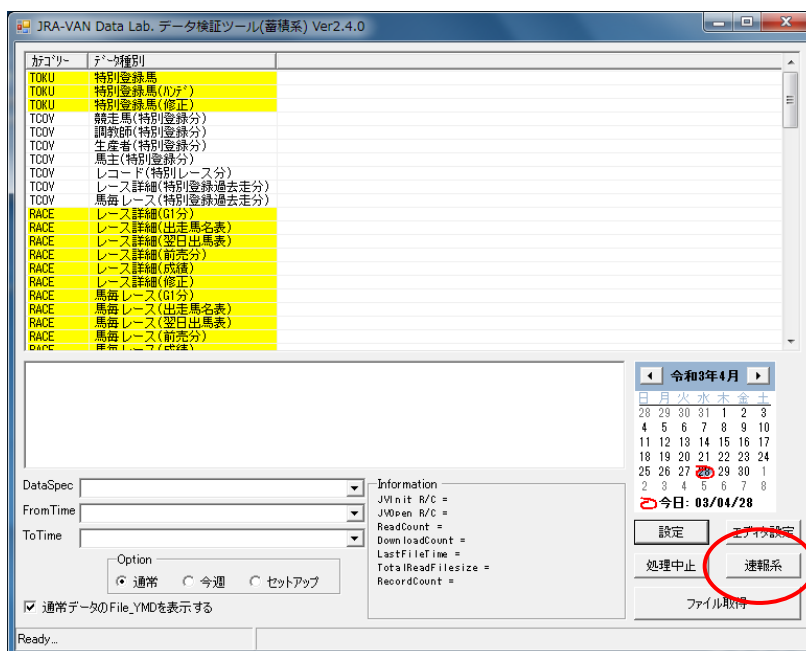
JRA-VAN Data Lab. データ検証ツール(蓄積系) Ver2.4.0

| カテゴリー | データ種別 |
|---|---|
| TOKU | 特別登録馬 |
| TOKU | 特別登録馬(ハンデ) |
| TOKU | 特別登録馬(修正) |
| TCOV | 競走馬(特別登録分) |
| TCOV | 調教師(特別登録分) |
| TCOV | 生産者(特別登録分) |
| TCOV | 馬主(特別登録分) |
| TCOV | レコード(特別レース分) |
| TCOV | レース詳細(特別登録過去走分) |
| TCOV | 馬毎レース(特別登録過去走分) |
| RACE | レース詳細(G1分) |
| RACE | レース詳細(出走馬名表) |
| RACE | レース詳細(翌日出馬表) |
| RACE | レース詳細(前売分) |
| RACE | レース詳細(成績) |
| RACE | レース詳細(修正) |
| RACE | 馬毎レース(G1分) |
| RACE | 馬毎レース(出走馬名表) |
| RACE | 馬毎レース(翌日出馬表) |
| RACE | 馬毎レース(前売分) |
| RACE | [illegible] |

令和3年4月

| 日 | 月 | 火 | 水 | 木 | 金 | 土 |
|---|---|---|---|---|---|---|
| 28 | 29 | 30 | 31 | 1 | 2 | 3 |
| 4 | 5 | 6 | 7 | 8 | 9 | 10 |
| 11 | 12 | 13 | 14 | 15 | 16 | 17 |
| 18 | 19 | 20 | 21 | 22 | 23 | 24 |
| 25 | 26 | 27 | 28 | 29 | 30 | 1 |
| 2 | 3 | 4 | 5 | 6 | 7 | 8 |

今日: 03/04/28

DataSpec
FromTime
ToTime

Option
通常 今週 セットアップ

通常データのFile_YMDを表示する

Information
JVInit R/C =
JVOpen R/C =
ReadCount =
DownloadCount =
LastFileTime =
TotalReadFilesize =
RecordCount =

設定
エディタ設定
処理中止
速報系
ファイル取得

Ready...